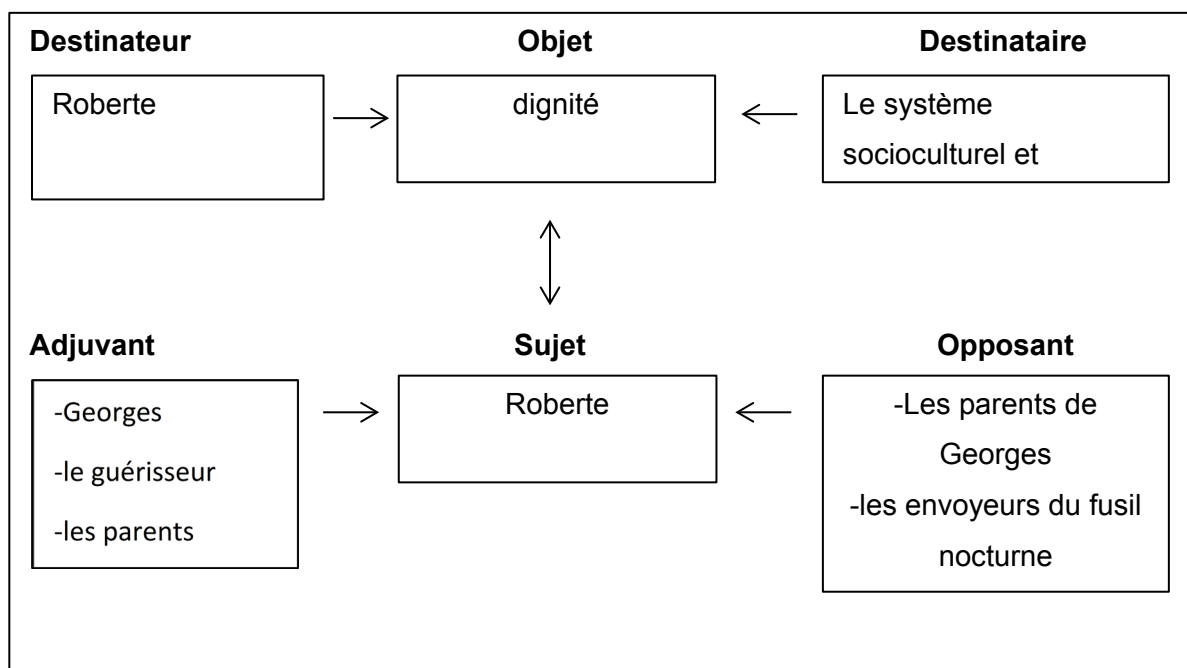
Destinateur

Roberte

Objet

dignité

Destinataire

Le système socioculturel et

Adjuvant

-Georges
-le guérisseur
-les parents

Sujet

Roberte

Opposant

-Les parents de Georges
-les envoyeurs du fusil nocturne